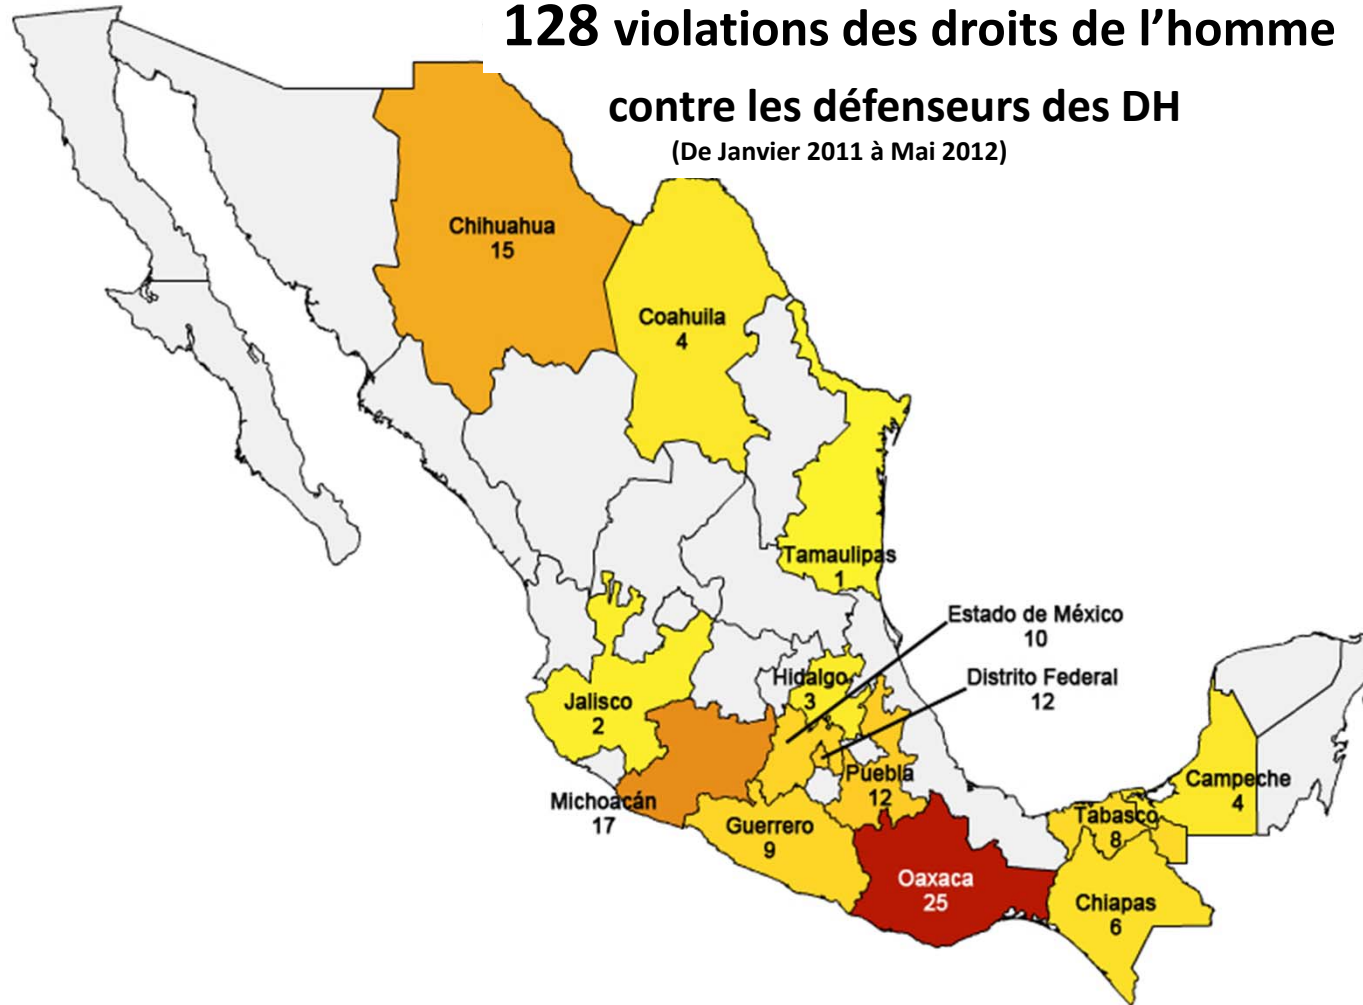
128 violations des droits de l’homme contre les défenseurs des DH
(De Janvier 2011 à Mai 2012)

Chihuahua
15

Coahuila
4

Tamaulipas
1

Estado de México
10

Distrito Federal
12

Hidalgo
3

Jalisco
2

Puebla
12

Campeche
4

Michoacán
17

Guerrero
9

Tabasco
8

Oaxaca
25

Chiapas
6